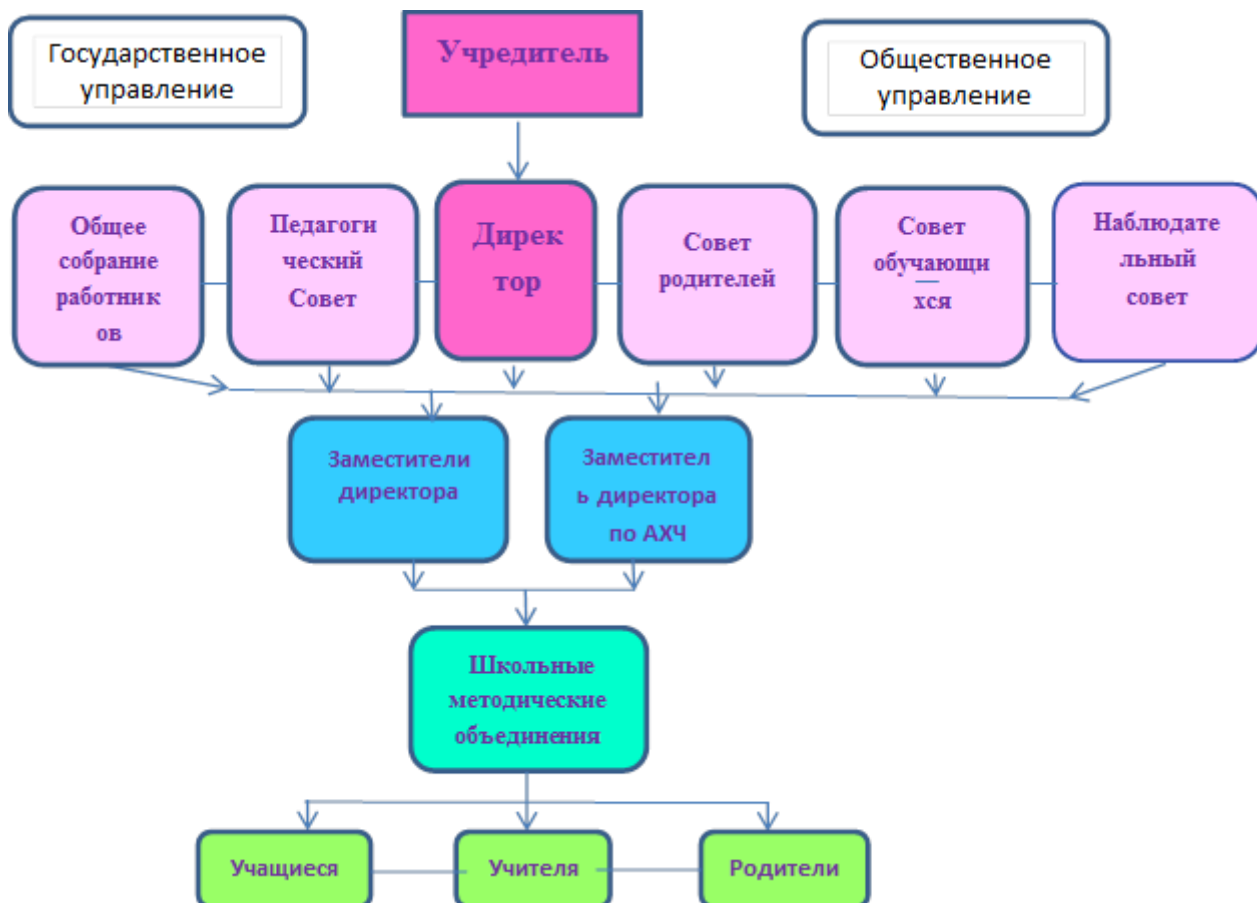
Государственное управление

Учредитель

Общественное управление

Общее собрание работник ов

Педагоги ческий Совет

Директор

Совет родителей

Совет обучающи хся

Наблюдате льный совет

Заместители директора

Заместител ь директора по АХЧ

Школьные методические объединения

Учащиеся

Учителя

Родители